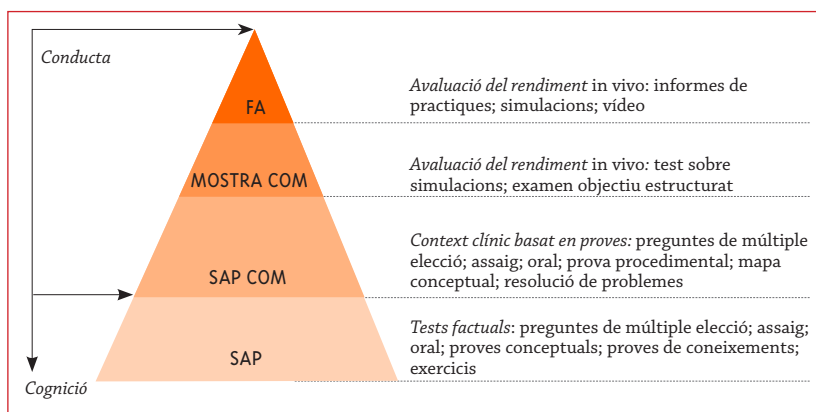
Conducta

FA

MOSTRA COM

SAP COM

SAP

Cognició

Avaluació del rendiment in vivo: informes de practiques; simulacions; vídeo

Avaluació del rendiment in vivo: test sobre simulacions; examen objectiu estructurat

Context clínic basat en proves: preguntes de múltiple elecció; assaig; oral; prova procedimental; mapa conceptual; resolució de problemes

Tests factuals: preguntes de múltiple elecció; assaig; oral; proves conceptuals; proves de coneixements; exercicis